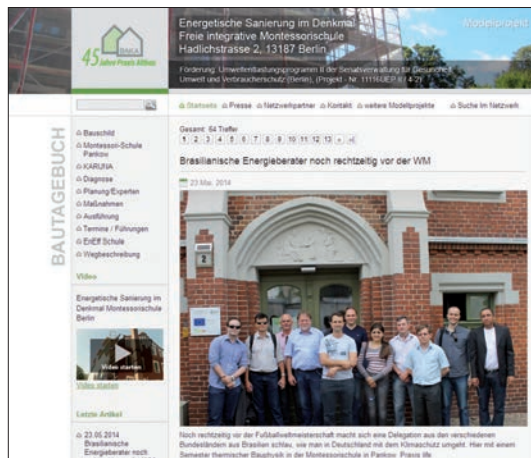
45 Jahre Praxis Altbau

BAKA

Energetische Sanierung im Denkmal
Freie integrative Montessorischule
Hadlichstrasse 2, 13187 Berlin

Modellprojekt

Förderung: Umweltentlastungsprogramm II der Senatsverwaltung für Gesundheit, Umwelt und Verbraucherschutz (Berlin), (Projekt - Nr. 11116UEP II / 4-2)

Startseite · Presse · Netzwerkpartner · Kontakt · weitere Modellprojekte · Suche im Netzwerk

BAUTAGEBUCH

Bauschild
Montessori-Schule Pankow
KARUNA
Diagnose
Planung/Experten
Maßnahmen
Ausführung
Termine / Führungen
ErlEff Schule
Wegbeschreibung

Video

Energetische Sanierung im Denkmal Montessorischule Berlin

Video starten

Video starten

Letzte Artikel

23.05.2014
Brasilianische Energieberater noch

Gesamt: 64 Treffer
1 2 3 4 5 6 7 8 9 10 11 12 13 » »|

Brasilianische Energieberater noch rechtzeitig vor der WM

23.Mai 2014

Noch rechtzeitig vor der Fußballweltmeisterschaft macht sich eine Delegation aus den verschiedenen Bundesländern aus Brasilien schlau, wie man in Deutschland mit dem Klimaschutz umgeht. Hier mit einem Semester thermischer Bauphysik in der Montessorischule in Pankow. Praxis life